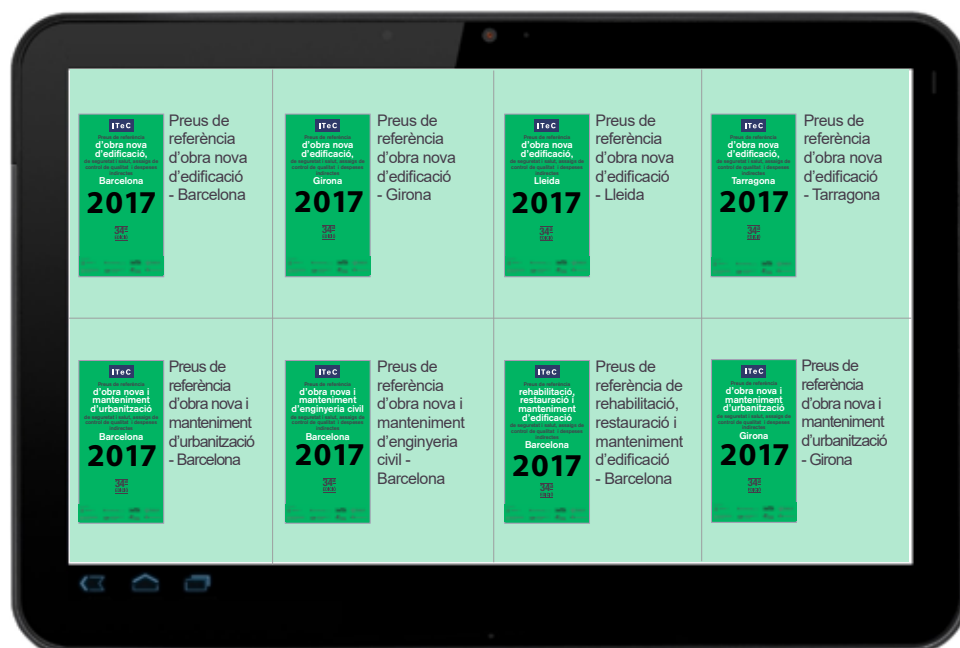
ITeC
Preus de referència
d'obra nova d'edificació,
de seguretat i salut, assaig de control de qualitat i despeses indirectes
Barcelona
2017
34a

Preus de referència d'obra nova d'edificació - Barcelona

ITeC
Preus de referència
d'obra nova d'edificació,
de seguretat i salut, assaig de control de qualitat i despeses indirectes
Girona
2017
34a

Preus de referència d'obra nova d'edificació - Girona

ITeC
Preus de referència
d'obra nova d'edificació,
de seguretat i salut, assaig de control de qualitat i despeses indirectes
Lleida
2017
34a

Preus de referència d'obra nova d'edificació - Lleida

ITeC
Preus de referència
d'obra nova d'edificació,
de seguretat i salut, assaig de control de qualitat i despeses indirectes
Tarragona
2017
34a

Preus de referència d'obra nova d'edificació - Tarragona

ITeC
Preus de referència
d'obra nova i manteniment d'urbanització
de seguretat i salut, assaig de control de qualitat i despeses indirectes
Barcelona
2017
34a

Preus de referència d'obra nova i manteniment d'urbanització - Barcelona

ITeC
Preus de referència
d'obra nova i manteniment d'enginyeria civil
de seguretat i salut, assaig de control de qualitat i despeses indirectes
Barcelona
2017
34a

Preus de referència d'obra nova i manteniment d'enginyeria civil - Barcelona

ITeC
Preus de referència
rehabilitació, restauració i manteniment d'edificació
de seguretat i salut, assaig de control de qualitat i despeses indirectes
Barcelona
2017
34a

Preus de referència de rehabilitació, restauració i manteniment d'edificació - Barcelona

ITeC
Preus de referència
d'obra nova i manteniment d'urbanització
de seguretat i salut, assaig de control de qualitat i despeses indirectes
Girona
2017
34a

Preus de referència d'obra nova i manteniment d'urbanització - Girona